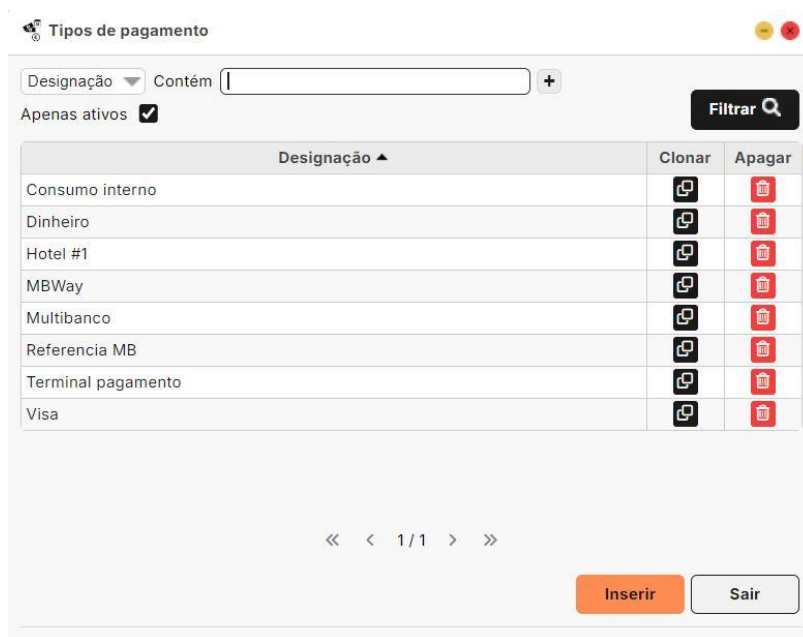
Tipos de pagamento

Designação Contém +

Apenas ativos

Filtrar

| Designação ▲ | Clonar | Apagar |
|---|---|---|
| Consumo interno | | |
| Dinheiro | | |
| Hotel #1 | | |
| MBWay | | |
| Multibanco | | |
| Referencia MB | | |
| Terminal pagamento | | |
| Visa | | |

« ‹ 1/1 › »

Inserir Sair